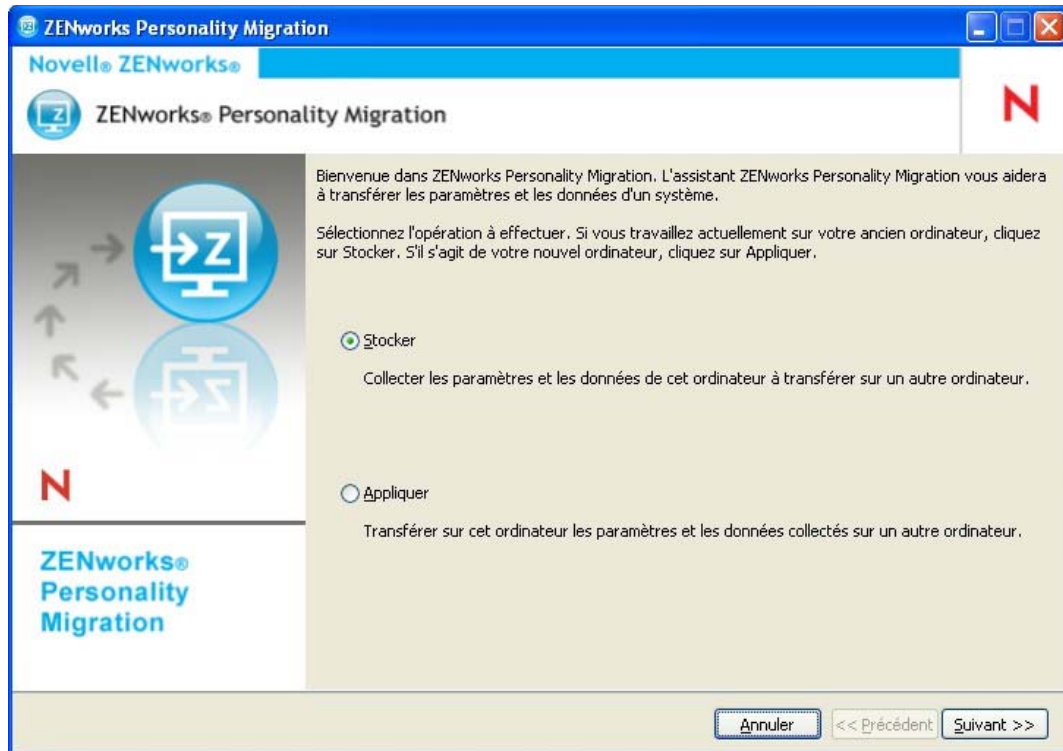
ZENworks Personality Migration

Novell® ZENworks®

ZENworks® Personality Migration

N

Bienvenue dans ZENworks Personality Migration. L'assistant ZENworks Personality Migration vous aidera à transférer les paramètres et les données d'un système.

Sélectionnez l'opération à effectuer. Si vous travaillez actuellement sur votre ancien ordinateur, cliquez sur Stocker. S'il s'agit de votre nouvel ordinateur, cliquez sur Appliquer.

Stocker

Collecter les paramètres et les données de cet ordinateur à transférer sur un autre ordinateur.

Appliquer

Transférer sur cet ordinateur les paramètres et les données collectés sur un autre ordinateur.

N

ZENworks® Personality Migration

Annuler | << Précédent | Suivant >>